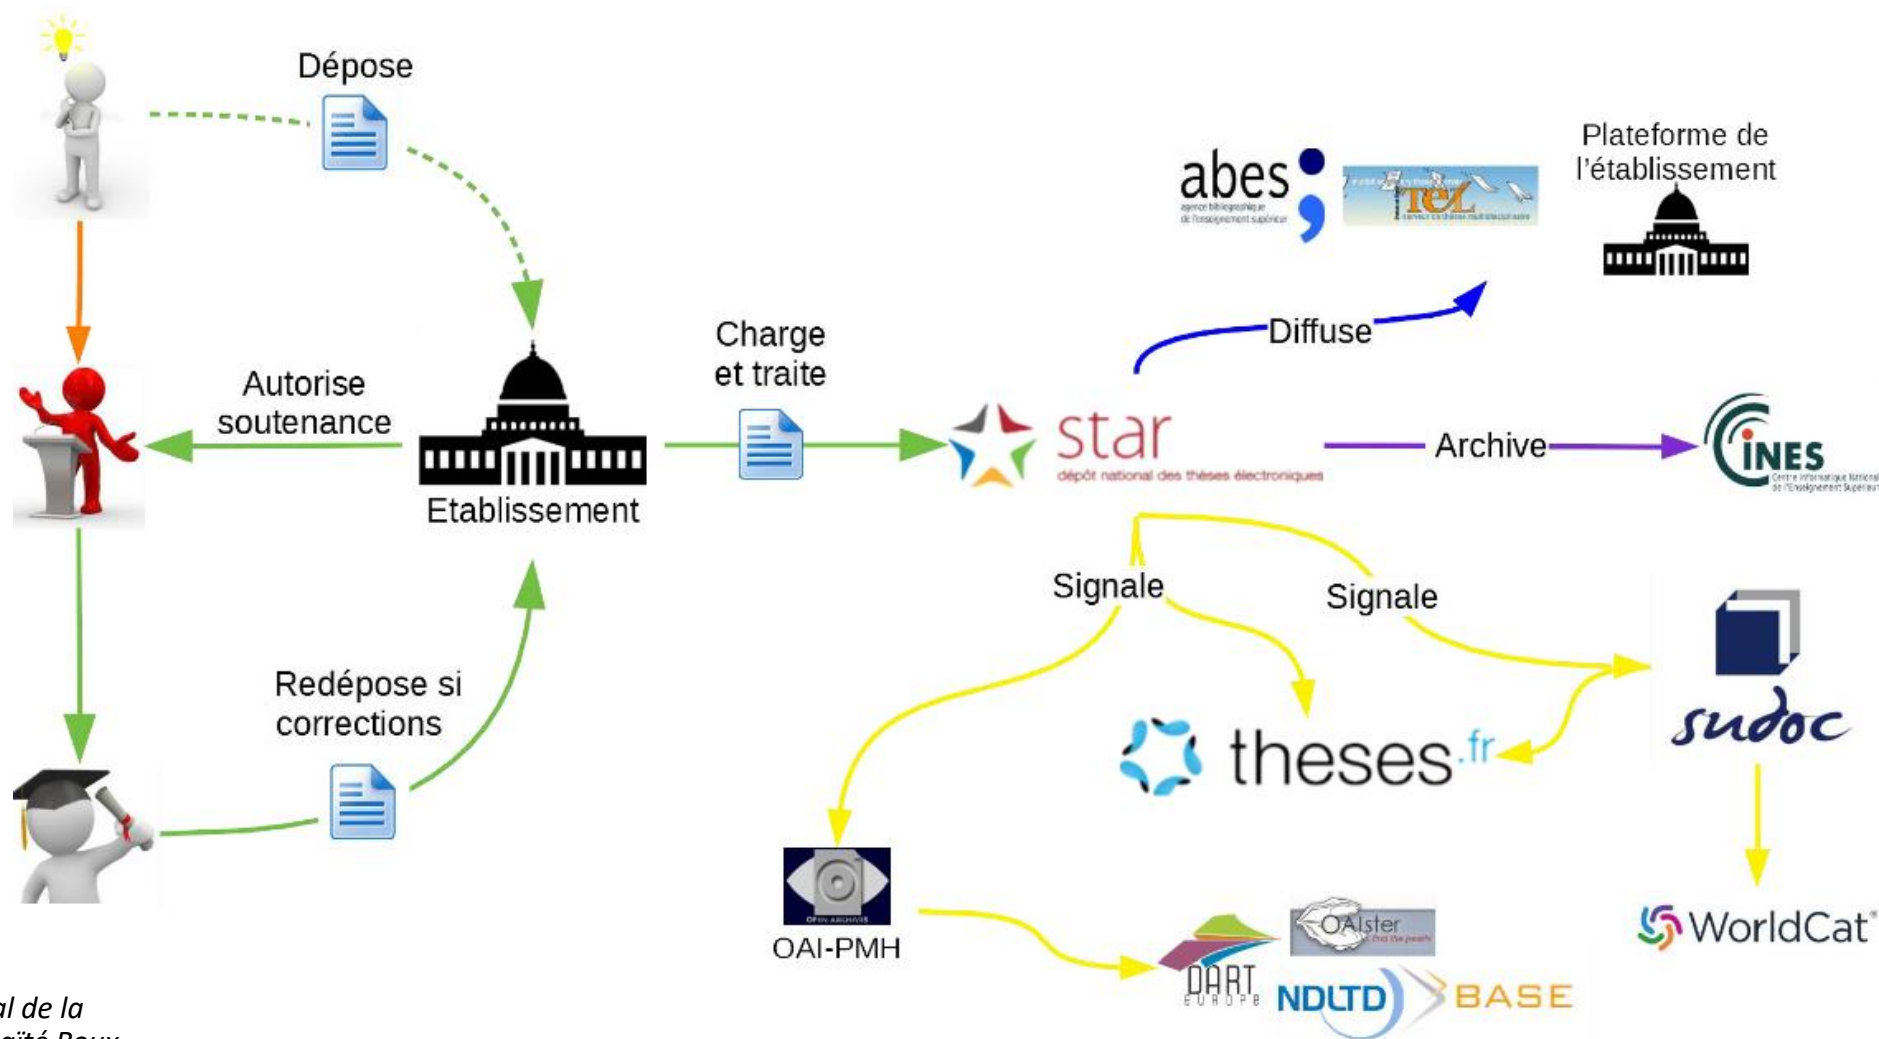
Dépose

abes
agence bibliographique de l'enseignement supérieur

TEL

Plateforme de l'établissement

Diffuse

Autorise soutenance

Charge et traite

star
dépôt national des thèses électroniques

Archive

CINES
Centre Informatique National de l'Enseignement Supérieur

Etablissement

Signale

Signale

sudoc

theses.fr

Redépose si corrections

OAI-PMH

OAIster

DART EUROPE

NDLTD

BASE

WorldCat

al de la
gaïté Roux